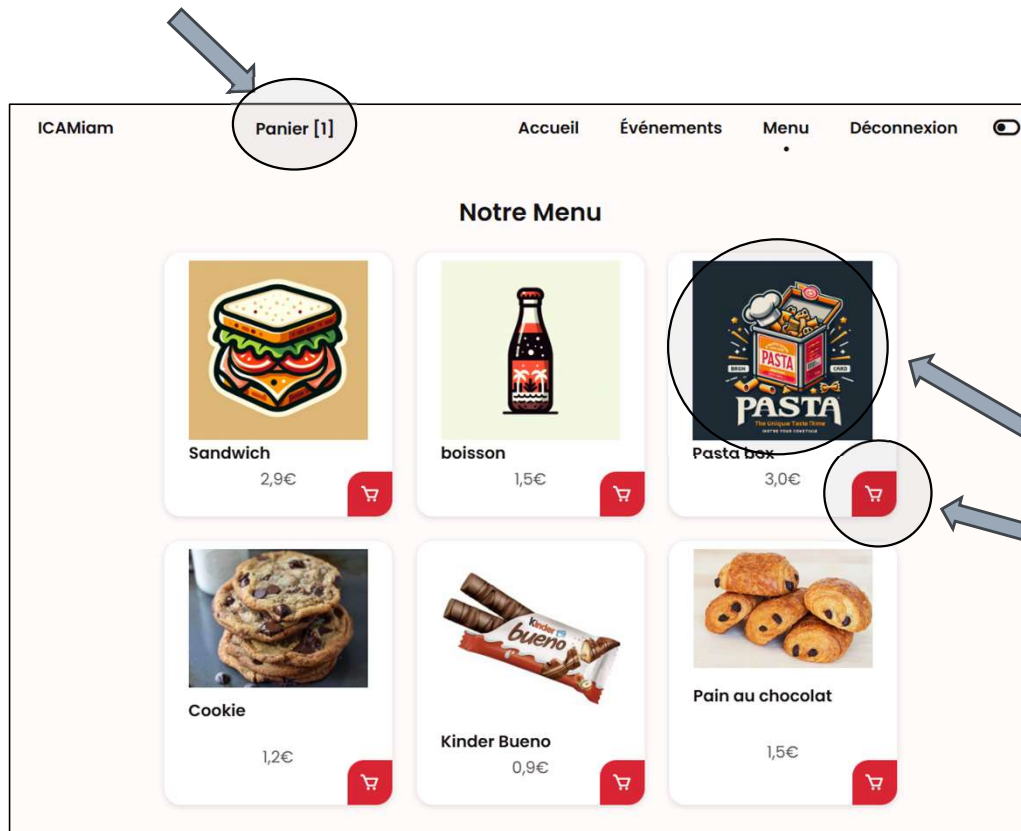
ICAMiam

Panier [1]

Accueil

Événements

Menu

Déconnexion

Notre Menu

Sandwich

2,9€

boisson

1,5€

PASTA

PASTA

The Unique Taste Time

Pasta box

3,0€

Cookie

1,2€

kinder bueno

Kinder Bueno

0,9€

Pain au chocolat

1,5€